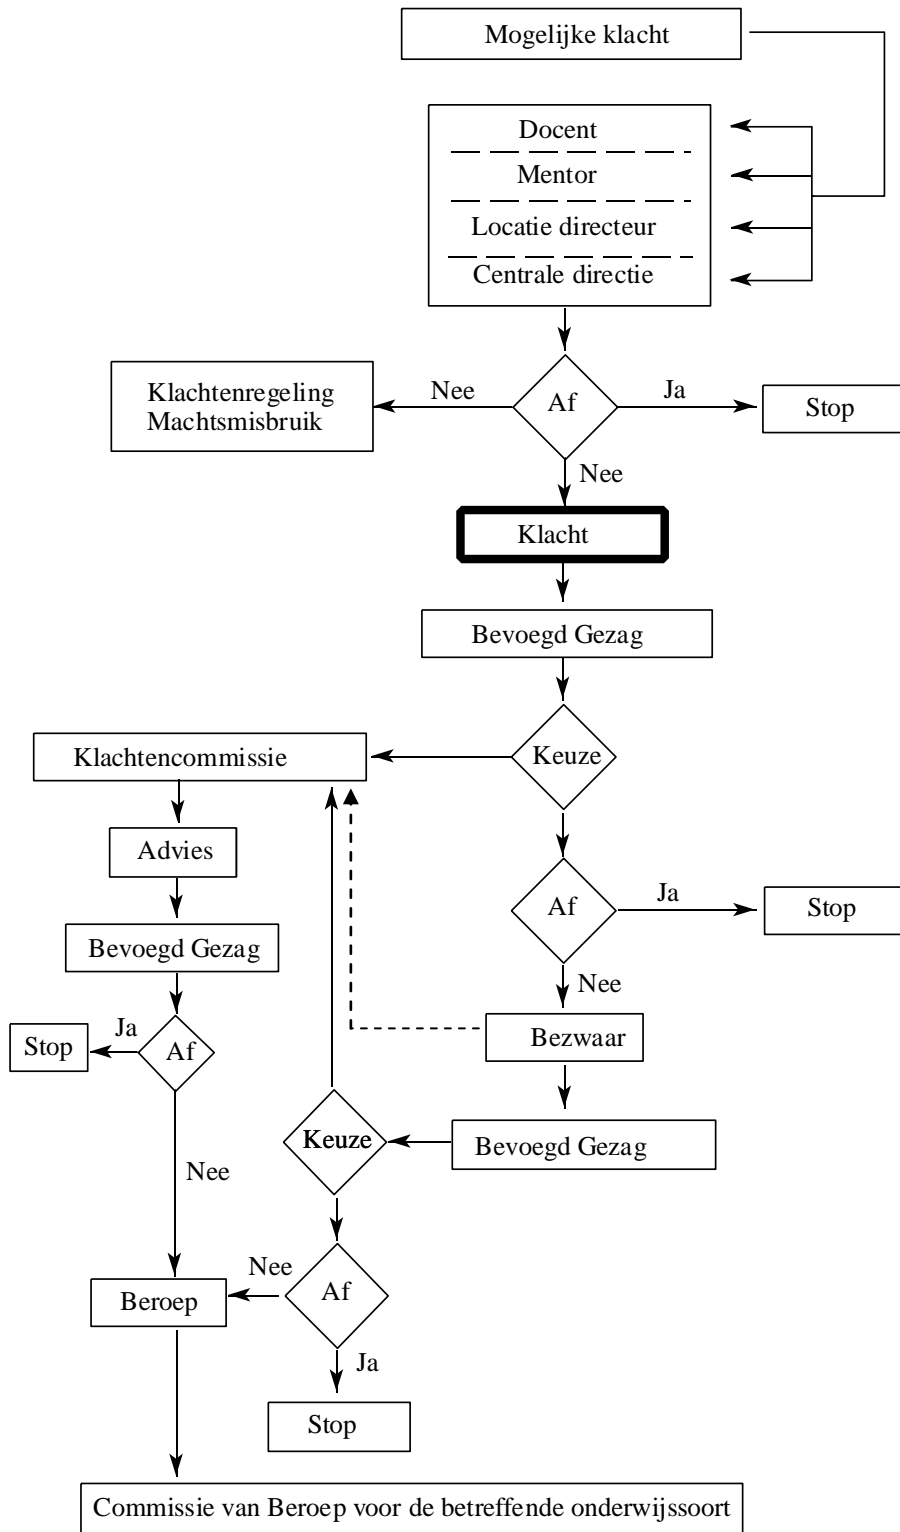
Mogelijke klacht

Docent

Mentor

Locatie directeur

Centrale directie

Klachtenregeling Machtsmisbruik

Nee

Af

Ja

Stop

Nee

Klacht

Bevoegd Gezag

Klachtencommissie

Keuze

Advies

Af

Ja

Stop

Bevoegd Gezag

Nee

Ja

Stop

Af

Bezwaar

Keuze

Bevoegd Gezag

Nee

Nee

Beroep

Af

Ja

Stop

Commissie van Beroep voor de betreffende onderwijssoort